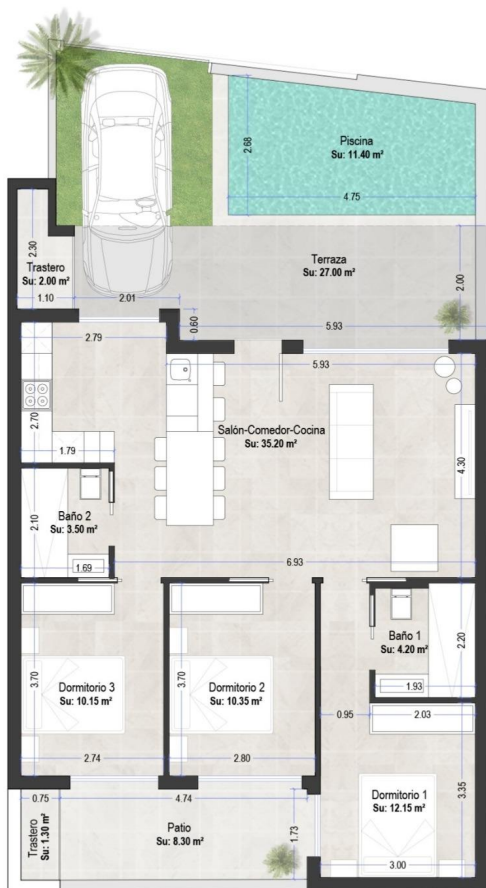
Piscina
Su: 11.40 m²
2.68
4.75
2.30
Trastero
Su: 2.00 m²
1.10
2.01
Terraza
Su: 27.00 m²
2.00
0.60
5.93
2.79
5.93
2.70
Salón-Comedor-Cocina
Su: 35.20 m²
4.30
1.79
2.10
Baño 2
Su: 3.50 m²
1.69
6.93
Baño 1
Su: 4.20 m²
2.20
1.93
3.70
Dormitorio 3
Su: 10.15 m²
3.70
Dormitorio 2
Su: 10.35 m²
0.95
2.03
2.74
2.80
3.35
Dormitorio 1
Su: 12.15 m²
0.75
4.74
Trastero
Su: 1.30 m²
Patio
Su: 8.30 m²
1.73
3.00